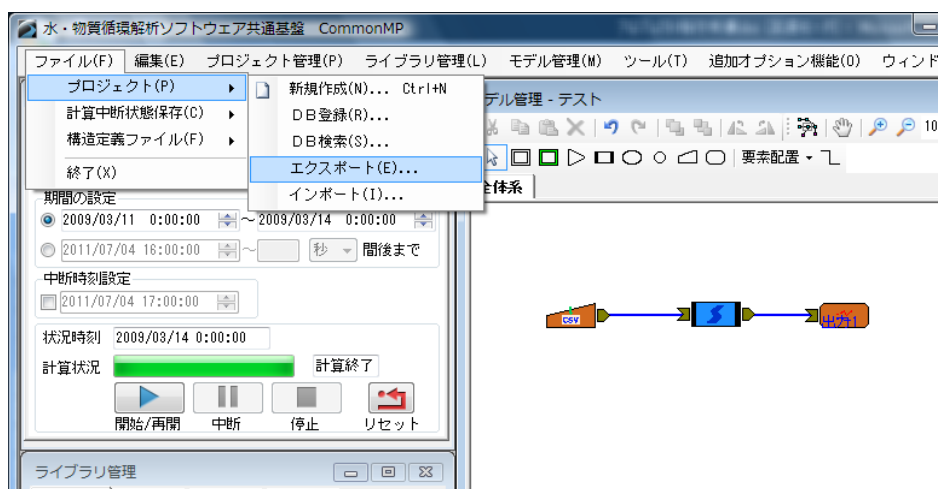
水・物質循環解析ソフトウェア共通基盤 CommonMP

ファイル(F) 編集(E) プロジェクト管理(P) ライブラリ管理(L) モデル管理(M) ツール(T) 追加オプション機能(O) ウィンド

プロジェクト(P)
計算中断状態保存(C)
構造定義ファイル(F)
終了(X)

新規作成(N)... Ctrl+N
DB登録(R)...
DB検索(S)...
エクスポート(E)...
インポート(I)...

デル管理 - テスト

要素配置

全体系

期間の設定
2009/03/11 0:00:00 ~ 2009/03/14 0:00:00
2011/07/04 16:00:00 ~ 秒 間後まで

中断時刻設定
2011/07/04 17:00:00

状況時刻 2009/03/14 0:00:00
計算状況 計算終了

開始/再開 中断 停止 リセット

ライブラリ管理

CSV
出力1